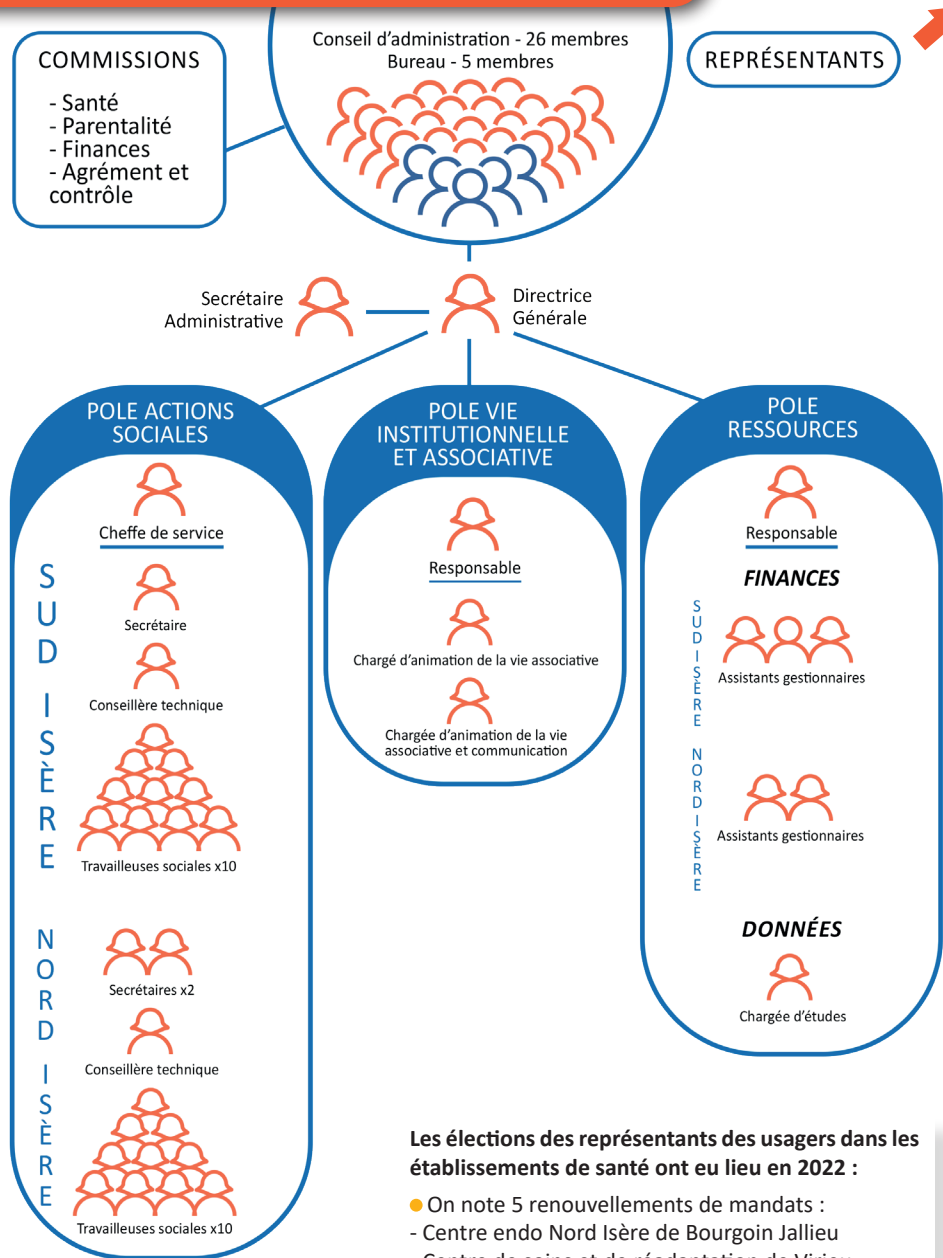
COMMISSIONS

- Santé
- Parentalité
- Finances
- Agrément et contrôle

Conseil d'administration - 26 membres
Bureau - 5 membres

REPRÉSENTANTS

Secrétaire Administrative

Directrice Générale

POLE ACTIONS SOCIALES

Cheffe de service

SUD ISÈRE

Secrétaire

Conseillère technique

Travailleuses sociales x10

NORD ISÈRE

Secrétaires x2

Conseillère technique

Travailleuses sociales x10

POLE VIE INSTITUTIONNELLE ET ASSOCIATIVE

Responsable

Chargé d'animation de la vie associative

Chargée d'animation de la vie associative et communication

POLE RESSOURCES

Responsable

FINANCES

SUD ISÈRE

Assistants gestionnaires

NORD ISÈRE

Assistants gestionnaires

DONNÉES

Chargée d'études

Les élections des représentants des usagers dans les établissements de santé ont eu lieu en 2022 :

On note 5 renouvellements de mandats :
- Centre endo Nord Isère de Bourgoin Jallieu
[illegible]